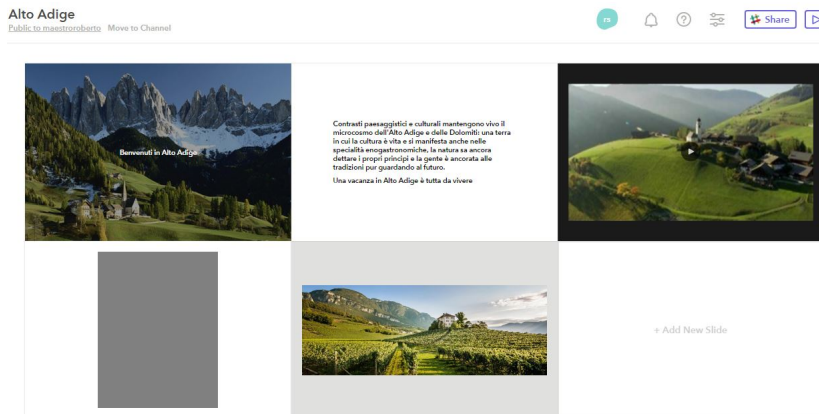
Alto Adige

Public to maestroroberto Move to Channel

rs

Share

Benvenuti in Alto Adige

Contrasti paesaggistici e culturali mantengono vivo il microcosmo dell'Alto Adige e delle Dolomiti: una terra in cui la cultura è vita e si manifesta anche nelle specialità enogastronomiche, la natura sa ancora dettare i propri principi e la gente è ancorata alle tradizioni pur guardando al futuro.

Una vacanza in Alto Adige è tutta da vivere

+ Add New Slide